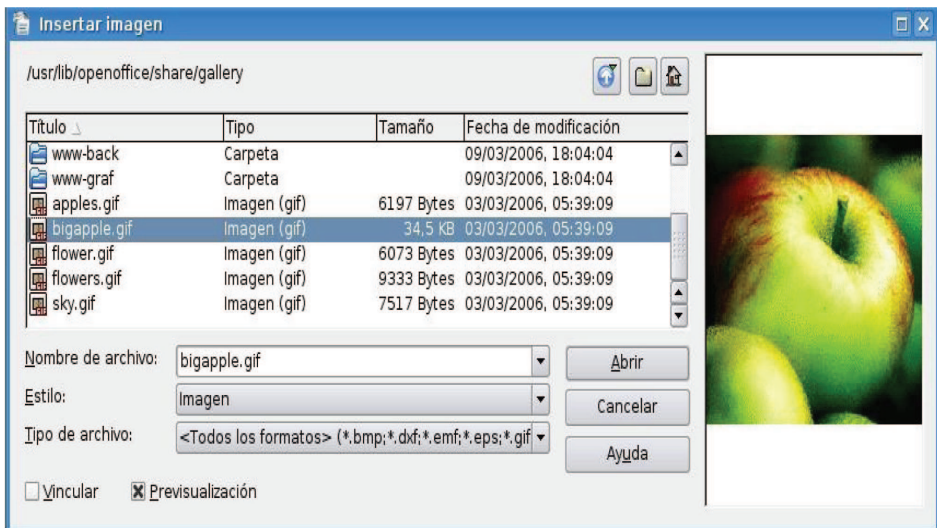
Insertar imagen

/usr/lib/openoffice/share/gallery

| Título | Tipo | Tamaño | Fecha de modificación |
|---|---|---|---|
| www-back | Carpeta | | 09/03/2006, 18:04:04 |
| www-graf | Carpeta | | 09/03/2006, 18:04:04 |
| apples.gif | Imagen (gif) | 6197 Bytes | 03/03/2006, 05:39:09 |
| bigapple.gif | Imagen (gif) | 34,5 KB | 03/03/2006, 05:39:09 |
| flower.gif | Imagen (gif) | 6073 Bytes | 03/03/2006, 05:39:09 |
| flowers.gif | Imagen (gif) | 9333 Bytes | 03/03/2006, 05:39:09 |
| sky.gif | Imagen (gif) | 7517 Bytes | 03/03/2006, 05:39:09 |

Nombre de archivo: bigapple.gif
Estilo: Imagen
Tipo de archivo: <Todos los formatos> (*.bmp;*.dxf;*.emf;*.eps;*.gif

Abrir
Cancelar
Ayuda

Vincular
Previsualización